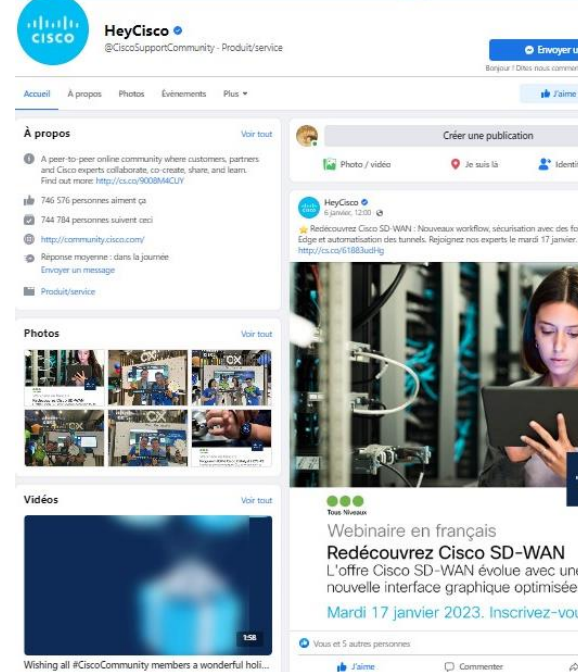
cisco

HeyCisco
@CiscoSupportCommunity · Produit/service

Envoyer u
Bonjour ! Dites-nous commen

Accueil À propos Photos Événements Plus

J'aime

À propos
Voir tout

A peer-to-peer online community where customers, partners and Cisco experts collaborate, co-create, share, and learn. Find out more: http://cs.co/9008M4CUY

746 576 personnes aiment ça

744 784 personnes suivent ceci

http://community.cisco.com/

Réponse moyenne : dans la journée
Envoyer un message

Produit/service

Photos
Voir tout

Vidéos
Voir tout

1:58

Wishing all #CiscoCommunity members a wonderful holi...

Créer une publication

Photo / vidéo Je suis là Identi

HeyCisco
6 janvier, 12:00

Redécouvrez Cisco SD-WAN : Nouveaux workflow, sécurisation avec des fo Edge et automatisation des tunnels. Rejoignez nos experts le mardi 17 janvier. http://cs.co/61883udHg

Tous Niveaux

Webinaire en français

Redécouvrez Cisco SD-WAN

L'offre Cisco SD-WAN évolue avec une nouvelle interface graphique optimisée

Mardi 17 janvier 2023. Inscrivez-vou

Vous et 5 autres personnes

J'aime Commenter